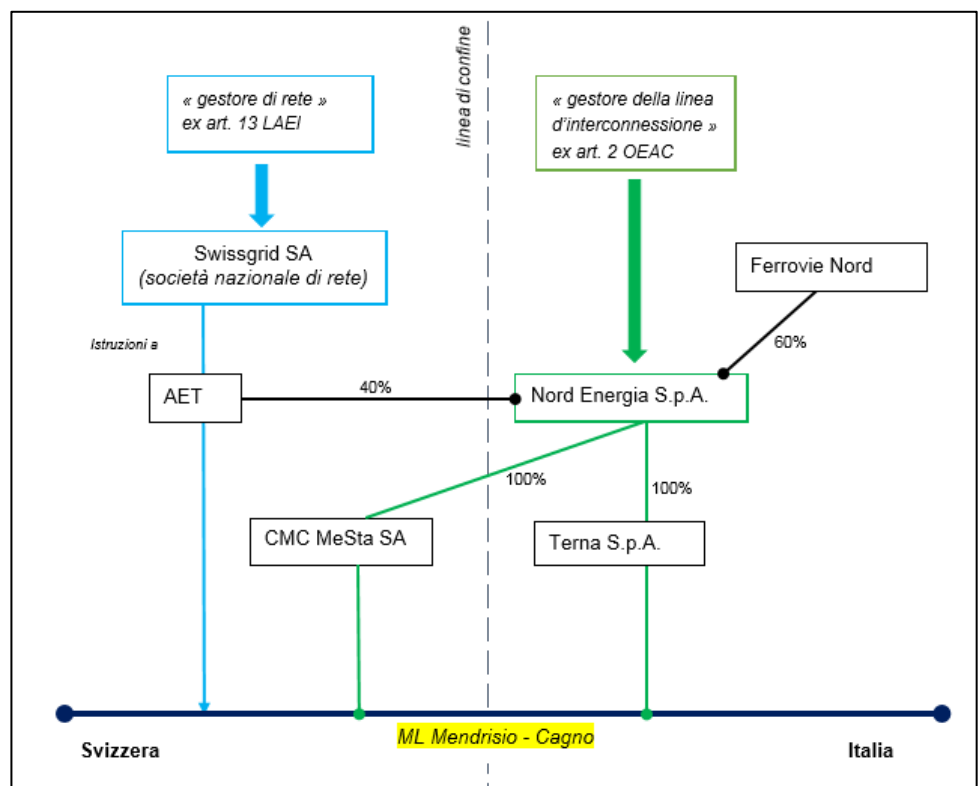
linea di confine

« gestore di rete » ex art. 13 LAEl

« gestore della linea d'interconnessione » ex art. 2 OEAC

Swissgrid SA
(società nazionale di rete)

Ferrovie Nord

60%

Istruzioni a

AET

40%

Nord Energia S.p.A.

100%

100%

CMC MeSta SA

Terna S.p.A.

Svizzera

ML Mendrisio - Cagno

Italia